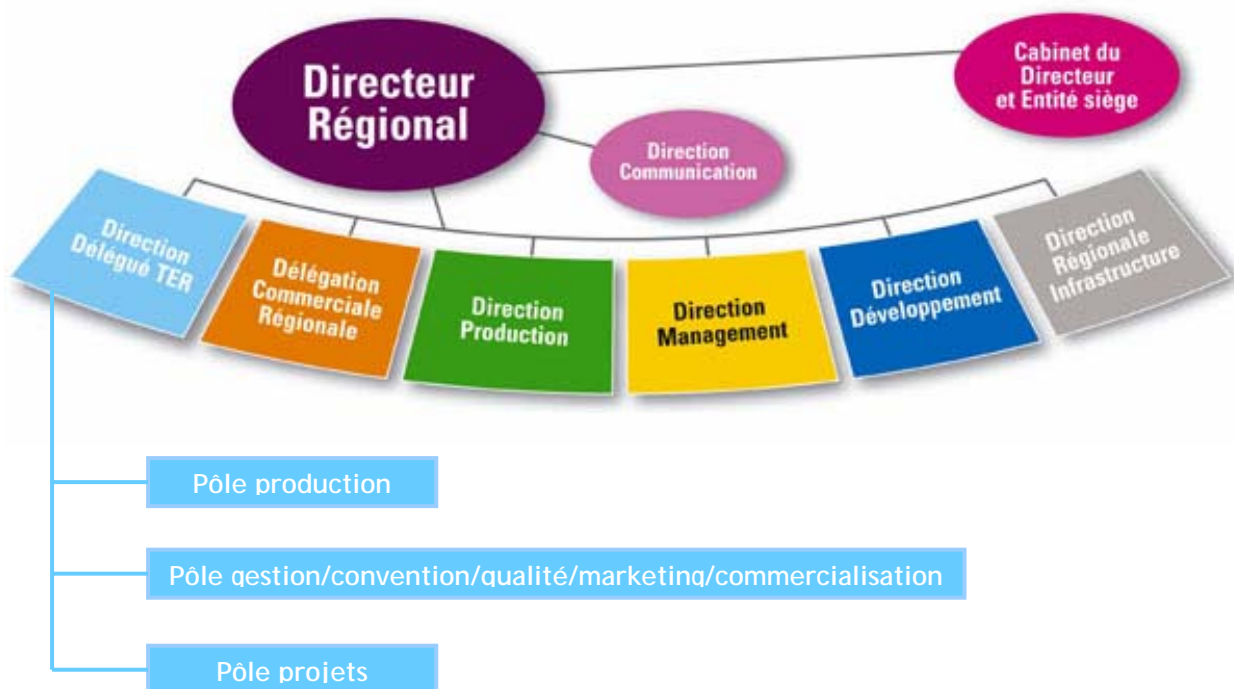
Directeur Régional

Cabinet du Directeur et Entité siège

Direction Communication

Direction Délégué TER

Délégation Commerciale Régionale

Direction Production

Direction Management

Direction Développement

Direction Régionale Infrastructure

Pôle production

Pôle gestion/convention/qualité/marketing/commercialisation

Pôle projets